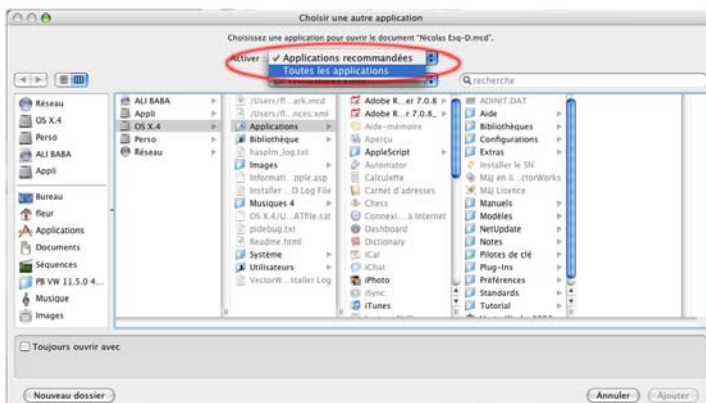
Choisir une autre application

Choisissez une application pour ouvrir le document "Nicolas Esq-D.mcd".

Activer : ✓ Applications recommandées
Toutes les applications

Q recherche

Réseau
OS X.4
Perso
ALI BABA
Appli

Bureau
fleur
Applications
Documents
Séquences
PB VW 11.5.0 4...
Musique
Images

ALI BABA
Appli
OS X.4
Perso
Réseau

/Users/fl...ark.mcd
/Users/fl...nces.xml
Applications
Bibliothèque
hasplm_log.txt
Images
Informati...pple.asp
Installer ...D Log File
Musiques 4
OS X.4/U...ATfile.sat
pidebug.txt
Readme.html
Système
Utilisateurs
VectorW...staller Log

Adobe R...er 7.0.8
Adobe R...r 7.0.8_
Aide-mémoire
Aperçu
AppleScript
Automator
Calculette
Carnet d'adresses
Chess
Connexi... à Internet
Dashboard
Dictionary
iCal
iChat
iPhoto
iSync
iTunes

ADINIT.DAT
Aide
Bibliothèques
Configurations
Extras
Installer le SN
Màj en li...ctorWorks
Màj Licence
Manuels
Modèles
NetUpdate
Notes
Pilotes de clé
Plug-Ins
Préférences
Standards
Tutorial

Toujours ouvrir avec

Nouveau dossier
Annuler
Ajouter